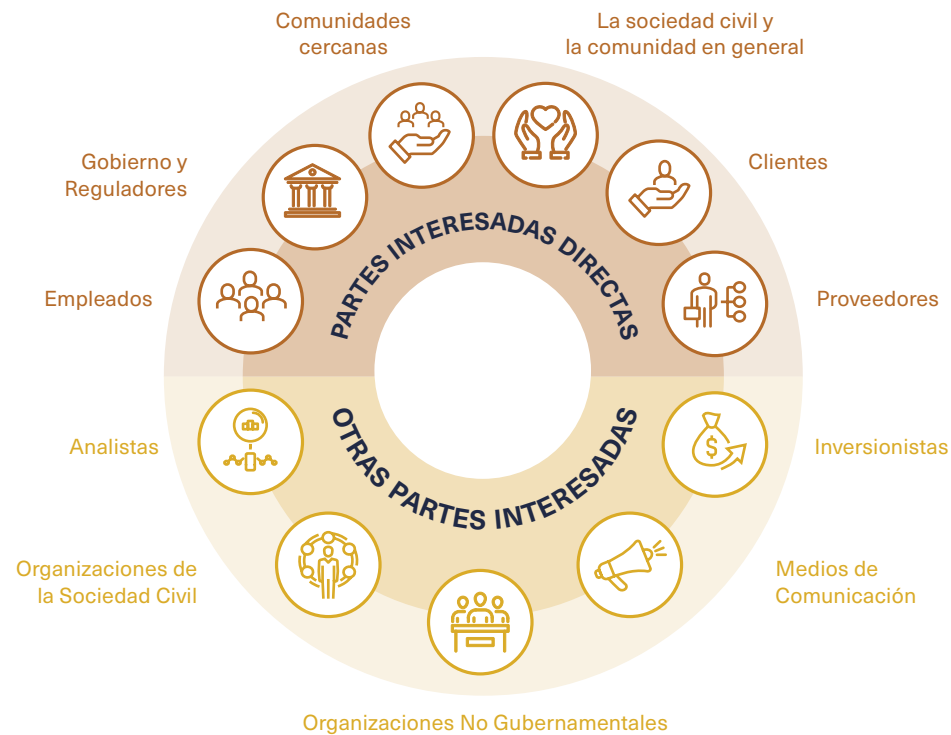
Comunidades cercanas

La sociedad civil y la comunidad en general

Gobierno y Reguladores

Clientes

Empleados

PARTES INTERESADAS DIRECTAS

Proveedores

Analistas

OTRAS PARTES INTERESADAS

Inversionistas

Organizaciones de la Sociedad Civil

Medios de Comunicación

Organizaciones No Gubernamentales